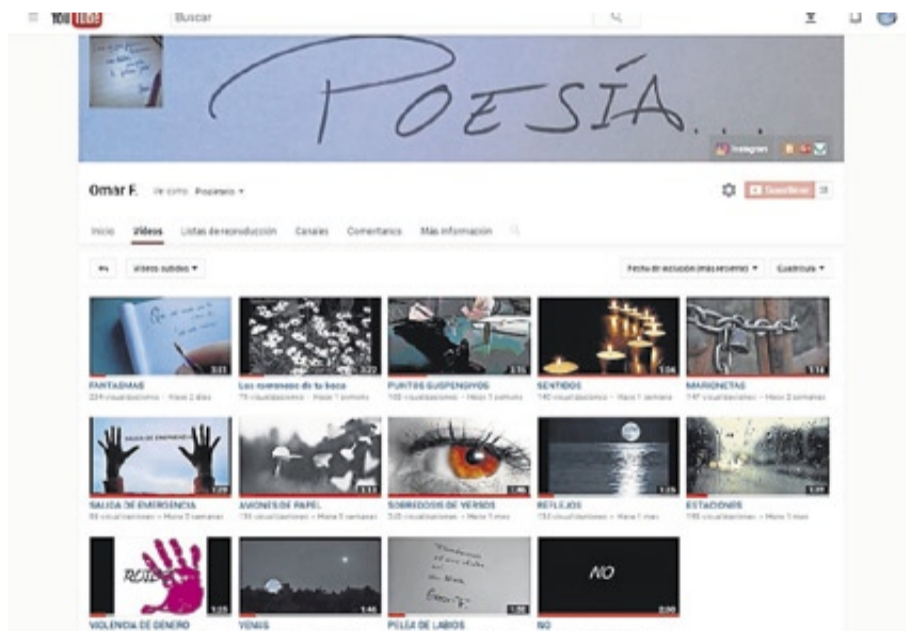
YouTube Buscar

POESÍA...

Instagram

Omar F. Propietario

Suscribirse

Inicio Videos Listas de reproducción Canales Comentarios Más información

Videos subidos

Fecha de inclusión (más reciente) Cuadrícula

FANTASMAS
224 visualizaciones · Hace 2 días

Los rumores de tu boca
75 visualizaciones · Hace 1 semana

PUNTOS SUSPENSIVOS
103 visualizaciones · Hace 1 semana

SENTIDOS
140 visualizaciones · Hace 1 semana

MARIONETAS
147 visualizaciones · Hace 2 semanas

SALIDA DE EMERGENCIA
89 visualizaciones · Hace 2 semanas

AVIONES DE PAPEL
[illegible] visualizaciones · Hace 3 semanas

SOBREDOSIS DE VERSOS
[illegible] visualizaciones · Hace 1 mes

REFLEJOS
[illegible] visualizaciones · Hace 1 mes

ESTACIONES
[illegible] visualizaciones · Hace 1 mes

VIOLENCIA DE GÉNERO

VENAS

PIELA DE LABIOS

NO

ROJO

NO